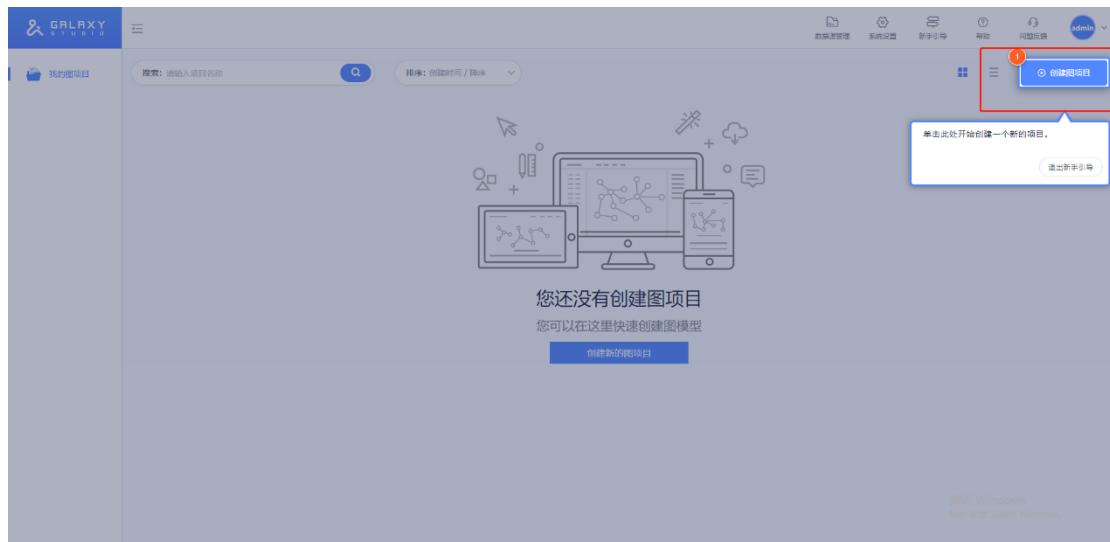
GALAXY STUDIO

数据源管理 系统设置 新手引导 帮助 问题反馈 admin

我的图项目

搜索: 请输入项目名称

排序: 创建时间 / 降序

1

创建图项目

单击此处开始创建一个新的项目。

退出新手引导

您还没有创建图项目

您可以在这里快速创建图模型

创建新的图项目

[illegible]
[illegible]